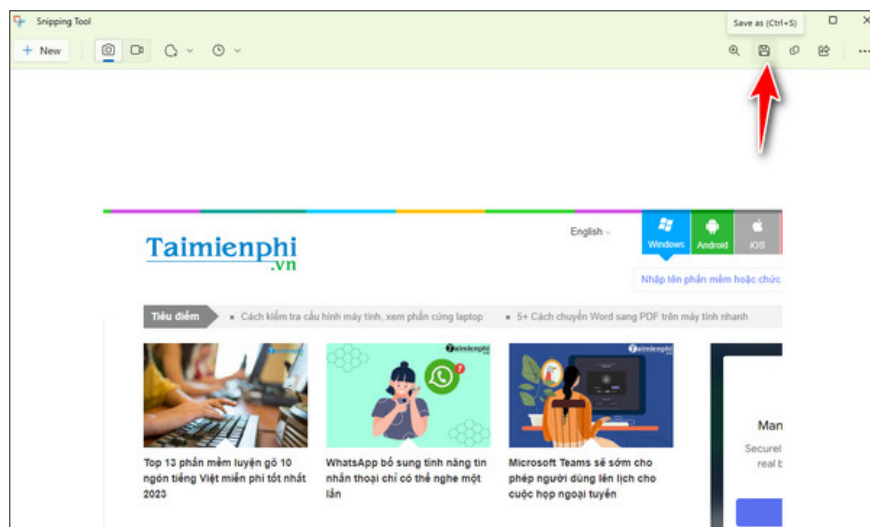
Snipping Tool

Save as (Ctrl+S)

+ New

Taimienphi
.vn

English

Windows Android iOS

Nhập tên phần mềm hoặc chức

Tiêu điểm • Cách kiểm tra cấu hình máy tính, xem phần cứng laptop • 5+ Cách chuyển Word sang PDF trên máy tính nhanh

Taimienphi

Taimienphi

Top 13 phần mềm luyện gõ 10 ngón tiếng Việt miễn phí tốt nhất 2023

WhatsApp bổ sung tính năng tin nhắn thoại chỉ có thể nghe một lần

Microsoft Teams sẽ sớm cho phép người dùng lên lịch cho cuộc họp ngoại tuyến

Man
Secure
real b